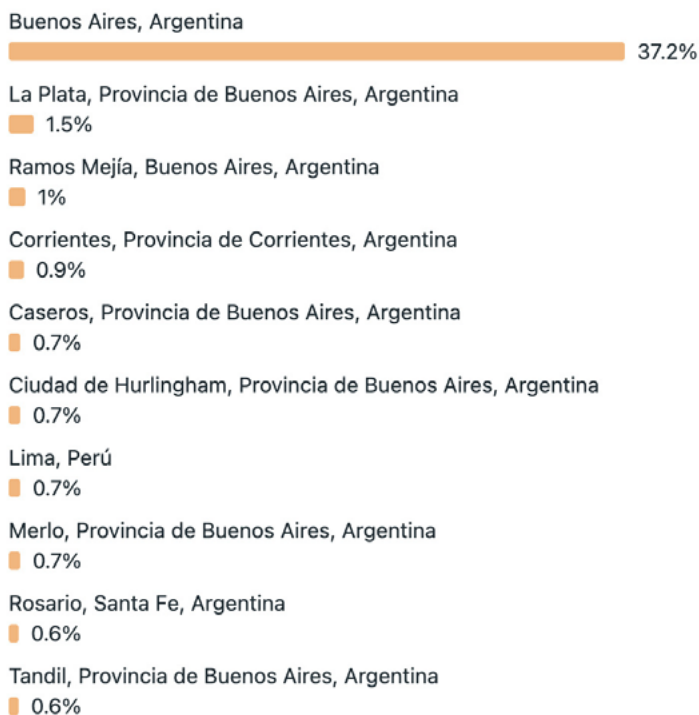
Buenos Aires, Argentina
37.2%

La Plata, Provincia de Buenos Aires, Argentina
1.5%

Ramos Mejía, Buenos Aires, Argentina
1%

Corrientes, Provincia de Corrientes, Argentina
0.9%

Caseros, Provincia de Buenos Aires, Argentina
0.7%

Ciudad de Hurlingham, Provincia de Buenos Aires, Argentina
0.7%

Lima, Perú
0.7%

Merlo, Provincia de Buenos Aires, Argentina
0.7%

Rosario, Santa Fe, Argentina
0.6%

Tandil, Provincia de Buenos Aires, Argentina
0.6%